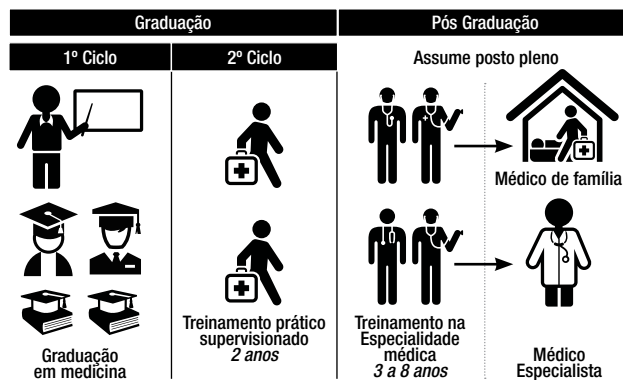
Graduação

Pós Graduação

1º Ciclo

2º Ciclo

Assume posto pleno

Médico de família

Graduação em medicina

Treinamento prático supervisionado *2 anos*

Treinamento na Especialidade médica *3 a 8 anos*

Médico Especialista